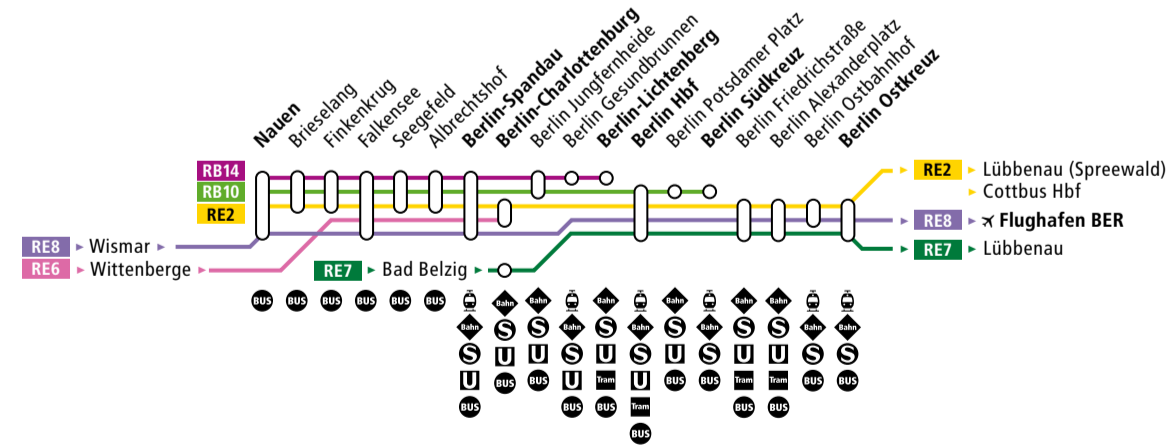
Nauen
Brieselang
Finkenkrug
Falkensee
Seegefeld
Albrechtshof
Berlin-Spandau
Berlin-Charlottenburg
Berlin Jungfernheide
Berlin Gesundbrunnen
Berlin-Lichtenberg
Berlin Hbf
Berlin Potsdamer Platz
Berlin Südkreuz
Berlin Friedrichstraße
Berlin Alexanderplatz
Berlin Ostbahnhof
Berlin Ostkreuz

RB14
RB10
RE2
RE8 ▸ Wismar ▸
RE6 ▸ Wittenberge ▸
RE7 ▸ Bad Belzig ▸

RE2 ▸ Lübbenau (Spreewald)
▸ Cottbus Hbf
RE8 ▸ ✈ Flughafen BER
RE7 ▸ Lübbenau

BUS BUS BUS BUS BUS BUS
Bahn S U BUS
Bahn S U BUS
Bahn S U BUS
Bahn S U BUS
Bahn S U Tram BUS
Bahn S U Tram BUS
Bahn S U BUS
Bahn S BUS
Bahn S U Tram BUS
Bahn S U Tram BUS
Bahn S BUS
Bahn S BUS